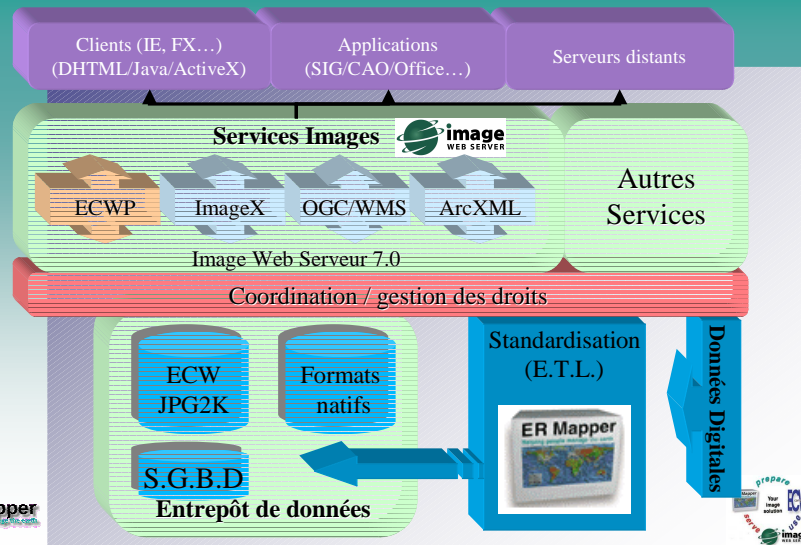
Clients (IE, FX…)
(DHTML/Java/ActiveX)

Applications
(SIG/CAO/Office…)

Serveurs distants

Services Images

image
WEB SERVER

ECWP

ImageX

OGC/WMS

ArcXML

Image Web Serveur 7.0

Autres
Services

Coordination / gestion des droits

ECW
JPG2K

Formats
natifs

S.G.B.D

Entrepôt de données

Standardisation
(E.T.L.)

ER Mapper
Helping people manage the earth

Données Digitales

pper

Prepare
Your image solution
Serve
image
WEB SERVER